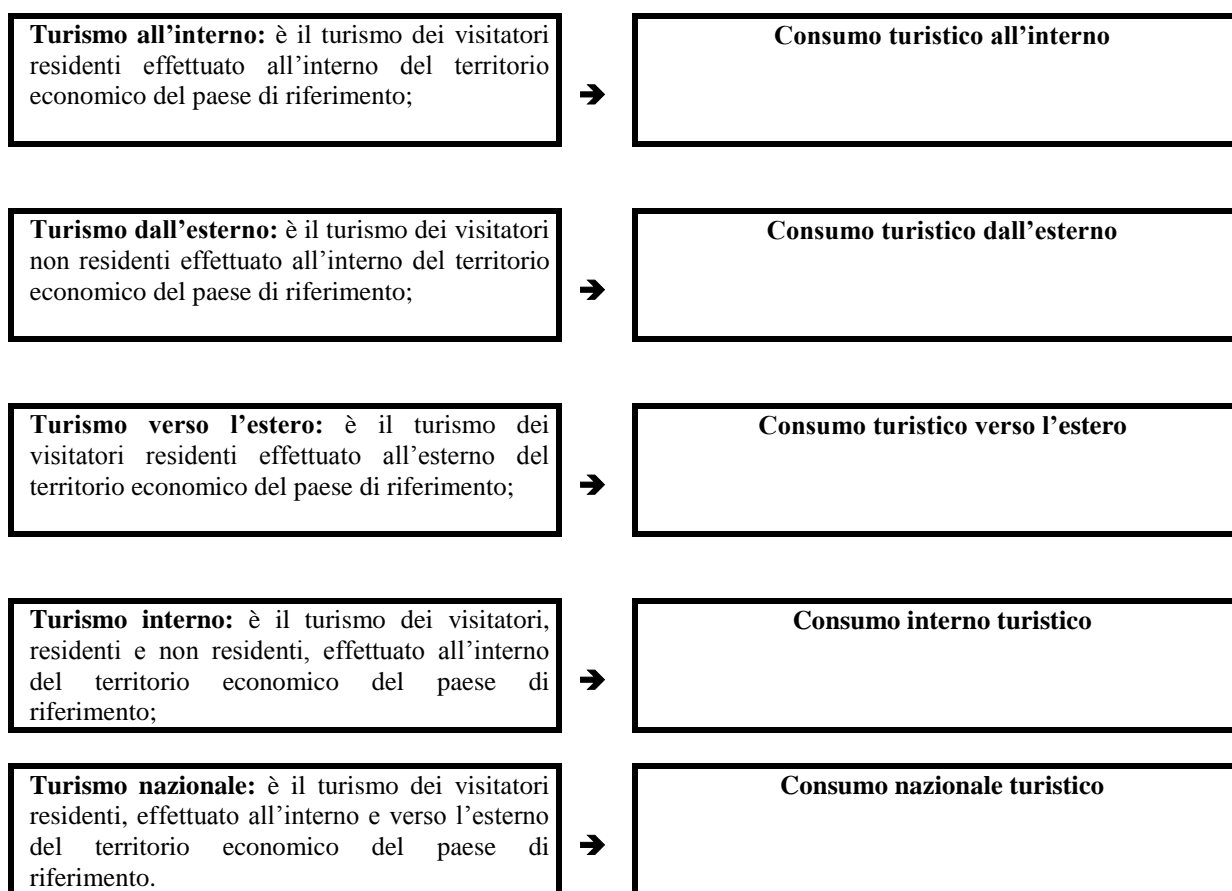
**Turismo all'interno:** è il turismo dei visitatori residenti effettuato all'interno del territorio economico del paese di riferimento;

➔

**Consumo turistico all'interno**

**Turismo dall'esterno:** è il turismo dei visitatori non residenti effettuato all'interno del territorio economico del paese di riferimento;

➔

**Consumo turistico dall'esterno**

**Turismo verso l'estero:** è il turismo dei visitatori residenti effettuato all'esterno del territorio economico del paese di riferimento;

➔

**Consumo turistico verso l'estero**

**Turismo interno:** è il turismo dei visitatori, residenti e non residenti, effettuato all'interno del territorio economico del paese di riferimento;

➔

**Consumo interno turistico**

**Turismo nazionale:** è il turismo dei visitatori residenti, effettuato all'interno e verso l'esterno del territorio economico del paese di riferimento.

➔

**Consumo nazionale turistico**